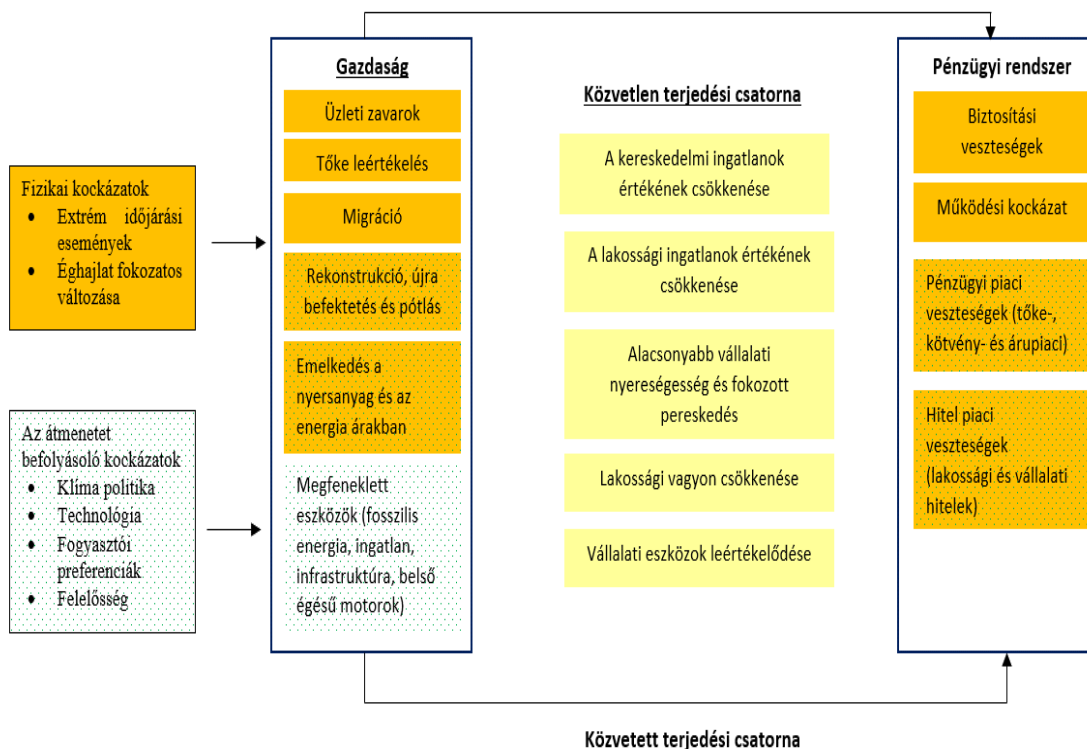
Fizikai kockázatok
- Extrém időjárási események
- Éghajlat fokozatos változása

Az átmenetet befolyásoló kockázatok
- Klíma politika
- Technológia
- Fogyasztói preferenciák
- Felelősség

Gazdaság

Üzleti zavarok

Tőke leértékelés

Migráció

Rekonstrukció, újra befektetés és pótlás

Emelkedés a nyersanyag és az energia árakban

Megfeneklett eszközök (fosszilis energia, ingatlan, infrastruktúra, belső égésű motorok)

Közvetlen terjedési csatorna

A kereskedelmi ingatlanok értékének csökkenése

A lakossági ingatlanok értékének csökkenése

Alacsonyabb vállalati nyereségesség és fokozott pereskedés

Lakossági vagyon csökkenése

Vállalati eszközok leértékelődése

Pénzügyi rendszer

Biztosítási veszteségek

Működési kockázat

Pénzügyi piaci veszteségek (tőke-, kötvény- és árupiaci)

Hitel piaci veszteségek (lakossági és vállalati hitelek)

Közvetett terjedési csatorna